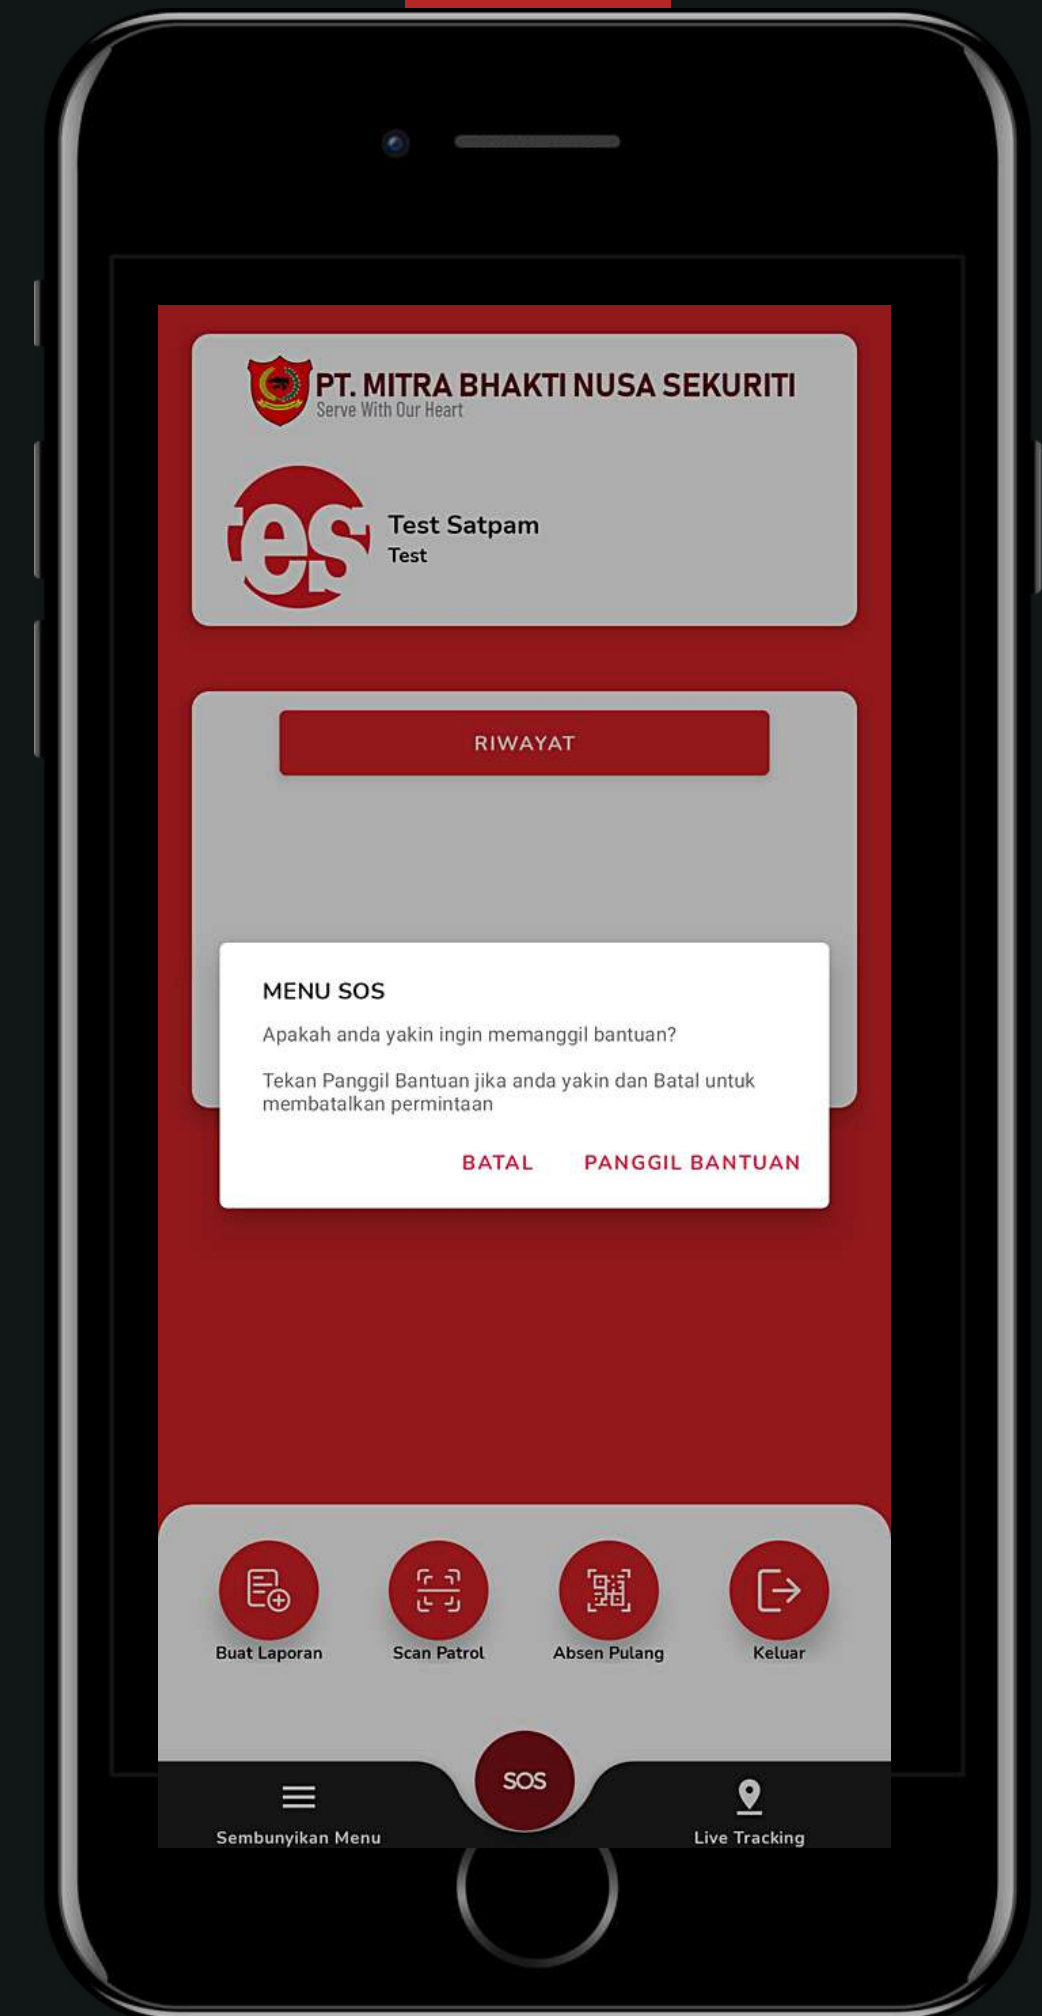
PT. MITRA BHAKTI NUSA SEKURITI
Serve With Our Heart

es

Test Satpam
Test

RIWAYAT

MENU SOS

Apakah anda yakin ingin memanggil bantuan?

Tekan Panggil Bantuan jika anda yakin dan Batal untuk membatalkan permintaan

BATAL PANGGIL BANTUAN

Buat Laporan
Scan Patrol
Absen Pulang
Keluar

SOS

Sembunyikan Menu
Live Tracking